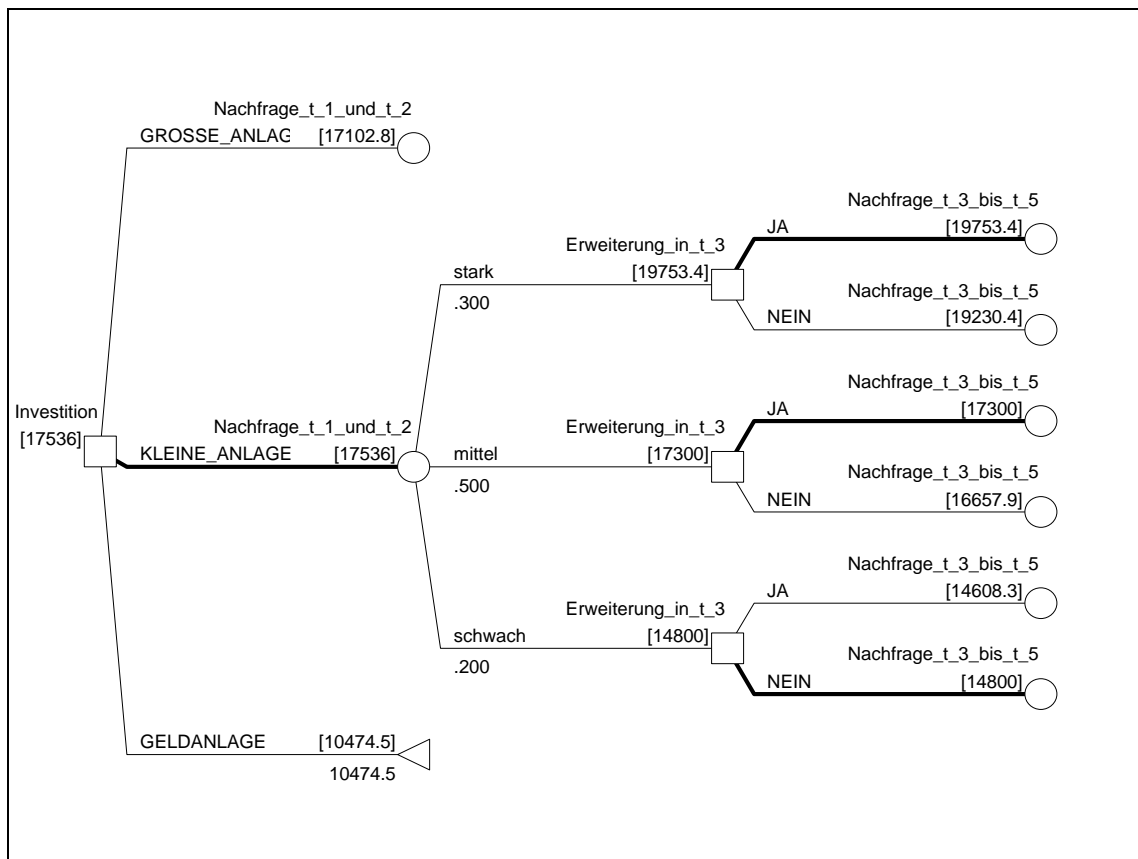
Nachfrage_t_1_und_t_2
GROSSE_ANLAG [17102.8]

Nachfrage_t_3_bis_t_5
JA [19753.4]
Erweiterung_in_t_3
stark [19753.4]
.300
Nachfrage_t_3_bis_t_5
NEIN [19230.4]

Nachfrage_t_3_bis_t_5
Investition
[17536]
Nachfrage_t_1_und_t_2
JA [17300]
Erweiterung_in_t_3
KLEINE_ANLAGE [17536]
mittel
[17300]
.500
Nachfrage_t_3_bis_t_5
NEIN [16657.9]

Nachfrage_t_3_bis_t_5
JA [14608.3]
Erweiterung_in_t_3
schwach [14800]
.200
Nachfrage_t_3_bis_t_5
NEIN [14800]

GELDANLAGE [10474.5]
10474.5